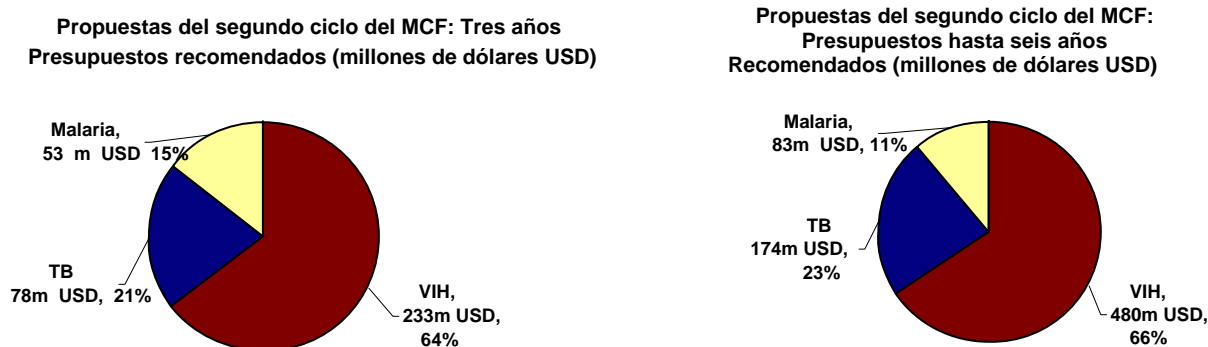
Propuestas del segundo ciclo del MCF: Tres años Presupuestos recomendados (millones de dólares USD)

Malaria, 53 m USD 15%

TB 78m USD, 21%

VIH, 233m USD, 64%

Propuestas del segundo ciclo del MCF: Presupuestos hasta seis años Recomendados (millones de dólares USD)

Malaria, 83m USD, 11%

TB 174m USD, 23%

VIH, 480m USD, 66%